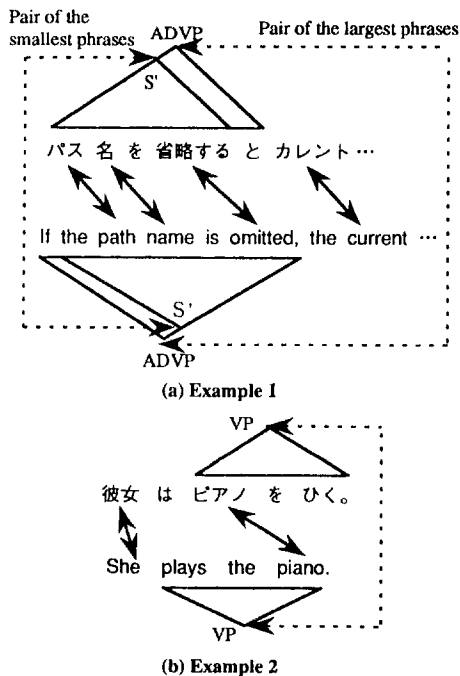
Pair of the smallest phrases

ADVP

Pair of the largest phrases

S'

パス 名 を 省略する と カレント…

If the path name is omitted, the current …

S'

ADVP

(a) Example 1

VP

彼女 は ピアノ を ひく。

She plays the piano.

VP

(b) Example 2